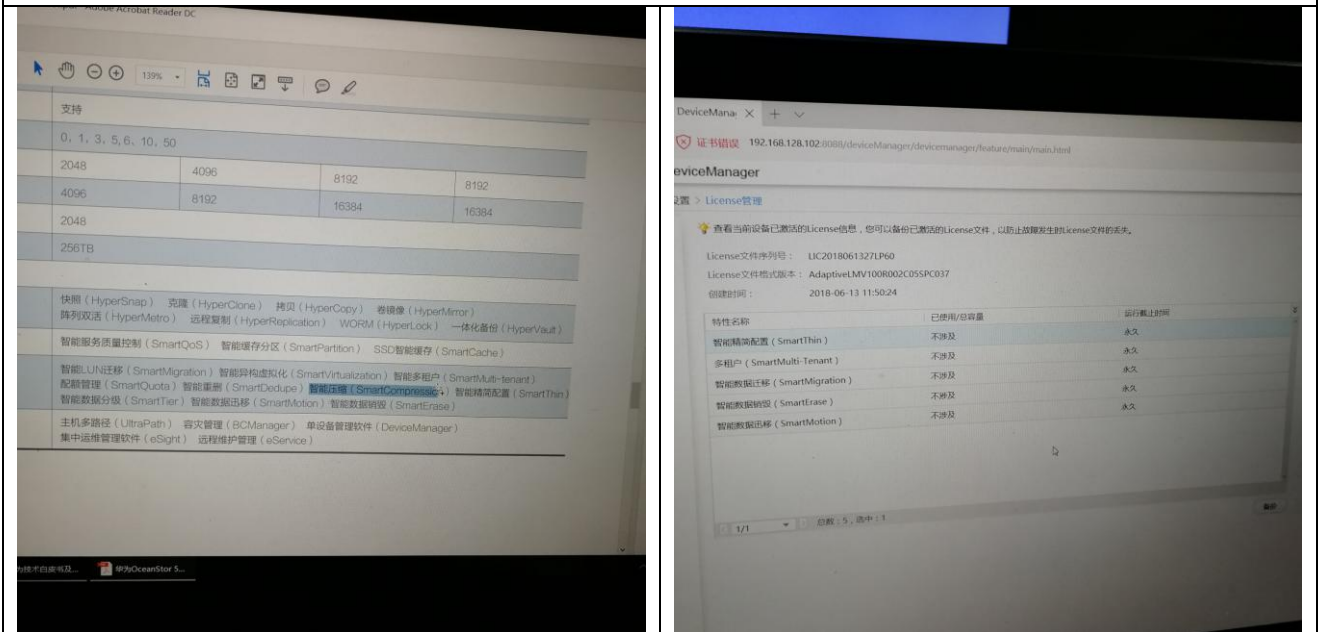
Adobe Acrobat Reader DC

139%

支持

0、1、3、5、6、10、50

| 2048 | 4096 | 8192 | 8192 |
|---|---|---|---|
| 4096 | 8192 | 16384 | 16384 |
| 2048 | | | |
| 256TB | | | |

快照（HyperSnap） 克隆（HyperClone） 拷贝（HyperCopy） 卷镜像（HyperMirror）
阵列双活（HyperMetro） 远程复制（HyperReplication） WORM（HyperLock） 一体化备份（HyperVault）

智能服务质量控制（SmartQoS） 智能缓存分区（SmartPartition） SSD智能缓存（SmartCache）

智能LUN迁移（SmartMigration） 智能异构虚拟化（SmartVirtualization） 智能多租户（SmartMulti-tenant）
配额管理（SmartQuota） 智能重删（SmartDedupe） 智能压缩（SmartCompression） 智能精简配置（SmartThin）
智能数据分级（SmartTier） 智能数据迁移（SmartMotion） 智能数据销毁（SmartErase）

主机多路径（UltraPath） 容灾管理（BCManager） 单设备管理软件（DeviceManager）
集中运维管理软件（eSight） 远程维护管理（eService）

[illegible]技术白皮书及... 华为OceanStor 5...

DeviceMana ✕ + ∨

证书错误 192.168.128.102:8088/deviceManager/devicemanager/feature/main/main.html

eviceManager

设置 > License管理

查看当前设备已激活的License信息，您可以备份已激活的License文件，以防止故障发生时License文件的丢失。

License文件序列号： LIC2018061327LP60
License文件格式版本： AdaptiveLMV100R002C05SPC037
创建时间： 2018-06-13 11:50:24

| 特性名称 | 已使用/总容量 | 运行截止时间 |
|---|---|---|
| 智能精简配置（SmartThin） | 不涉及 | 永久 |
| 多租户（SmartMulti-Tenant） | 不涉及 | 永久 |
| 智能数据迁移（SmartMigration） | 不涉及 | 永久 |
| 智能数据销毁（SmartErase） | 不涉及 | 永久 |
| 智能数据迁移（SmartMotion） | 不涉及 | 永久 |

1/1 总数：5，选中：1

备份